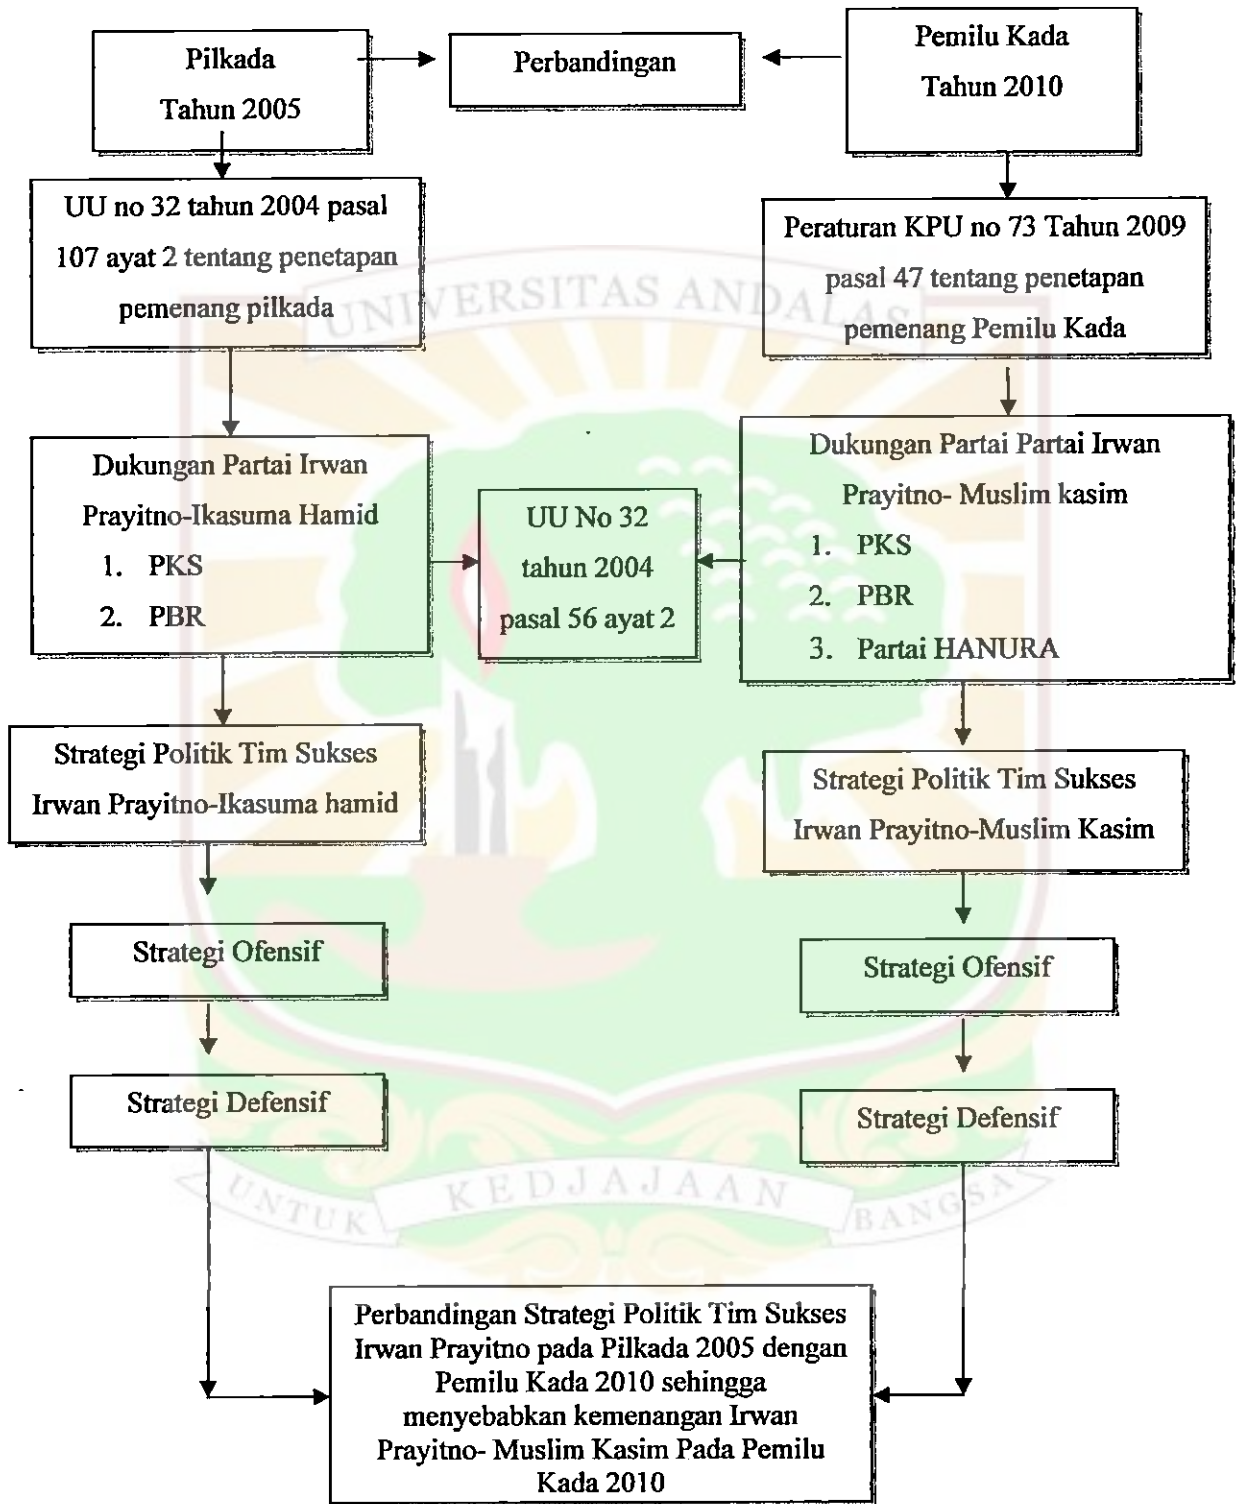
Pilkada Tahun 2005

Perbandingan

Pemilu Kada Tahun 2010

UU no 32 tahun 2004 pasal 107 ayat 2 tentang penetapan pemenang pilkada

Peraturan KPU no 73 Tahun 2009 pasal 47 tentang penetapan pemenang Pemilu Kada

UNIVERSITAS ANDALAS

Dukungan Partai Irwan Prayitno-Ikasuma Hamid
1. PKS
2. PBR

UU No 32 tahun 2004 pasal 56 ayat 2

Dukungan Partai Partai Irwan Prayitno- Muslim kasim
1. PKS
2. PBR
3. Partai HANURA

Strategi Politik Tim Sukses Irwan Prayitno-Ikasuma hamid

Strategi Politik Tim Sukses Irwan Prayitno-Muslim Kasim

Strategi Ofensif

Strategi Ofensif

Strategi Defensif

Strategi Defensif

UNTUK KEDJAJAAN BANGSA

Perbandingan Strategi Politik Tim Sukses Irwan Prayitno pada Pilkada 2005 dengan Pemilu Kada 2010 sehingga menyebabkan kemenangan Irwan Prayitno- Muslim Kasim Pada Pemilu Kada 2010